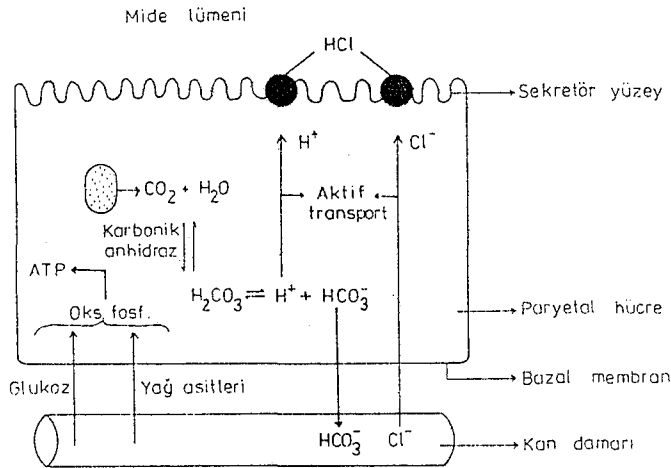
Mide lümeni

HCl

Sekretör yüzey

$H^+$

$Cl^-$

$CO_2 + H_2O$

Aktif transport

Karbonik anhidraz

ATP

$H_2CO_3 \rightleftharpoons H^+ + HCO_3^-$

Oks. fosf.

Paryetal hücre

Bazal membran

Glukoz

Yağ asitleri

$HCO_3^-$

$Cl^-$

Kan damarı